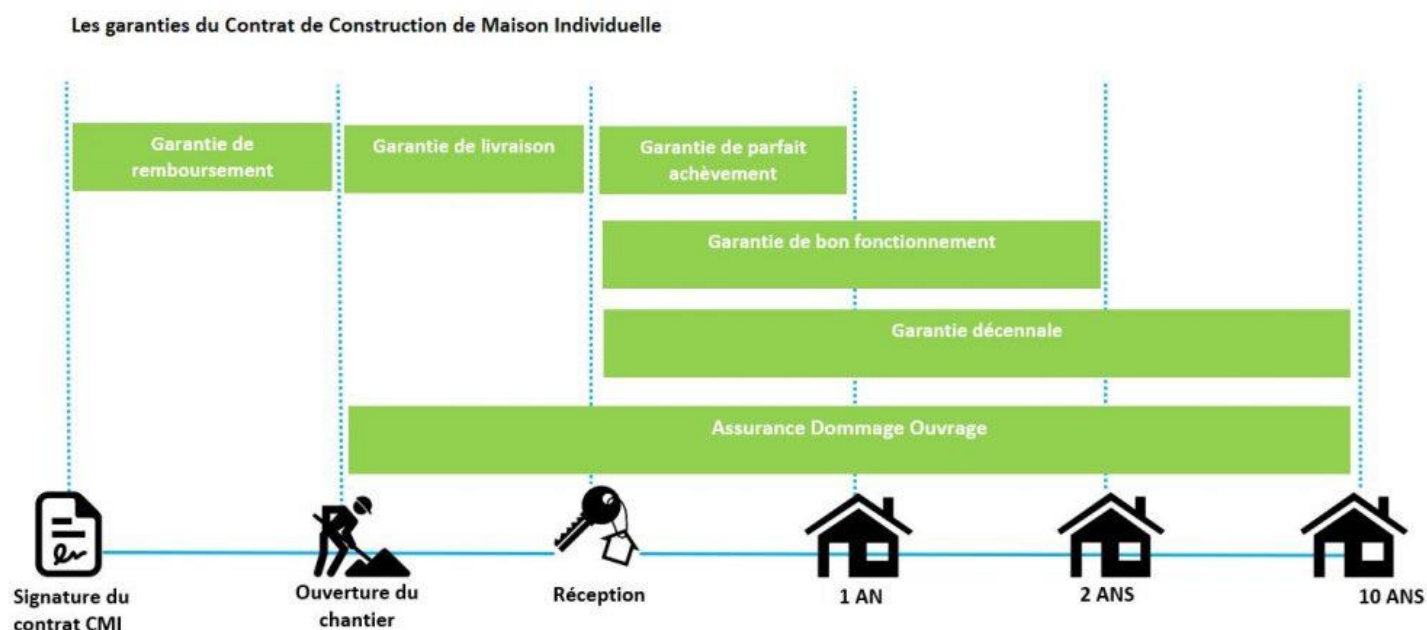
Les garanties du Contrat de Construction de Maison Individuelle

Garantie de remboursement

Garantie de livraison

Garantie de parfait achèvement

Garantie de bon fonctionnement

Garantie décennale

Assurance Dommage Ouvrage

Signature du contrat CMI

Ouverture du chantier

Réception

1 AN

2 ANS

10 ANS